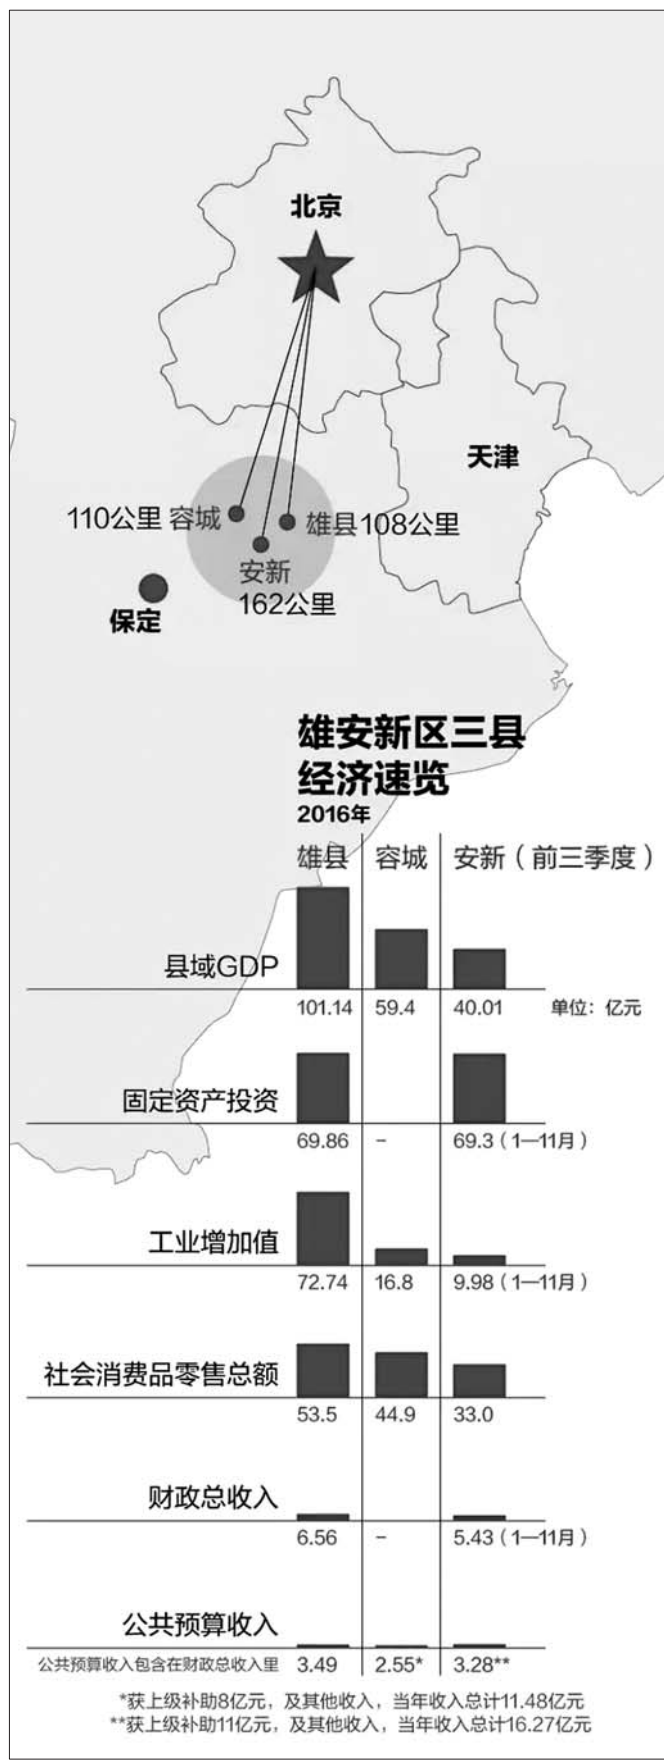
北京

天津

110公里 容城

雄县108公里

安新
162公里

保定

雄安新区三县
经济速览
2016年

| | 雄县 | 容城 | 安新（前三季度） |
|---|---|---|---|
| 县域GDP | 101.14 | 59.4 | 40.01 |
| 固定资产投资 | 69.86 | – | 69.3（1—11月） |
| 工业增加值 | 72.74 | 16.8 | 9.98（1—11月） |
| 社会消费品零售总额 | 53.5 | 44.9 | 33.0 |
| 财政总收入 | 6.56 | – | 5.43（1—11月） |
| 公共预算收入 | 3.49 | 2.55* | 3.28** |

单位：亿元

公共预算收入包含在财政总收入里

*获上级补助8亿元，及其他收入，当年收入总计11.48亿元
**获上级补助11亿元，及其他收入，当年收入总计16.27亿元